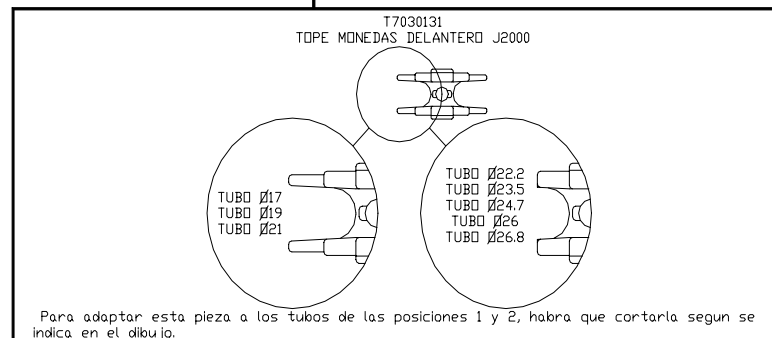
T7030131
TOPE MONEDAS DELANTERO J2000

TUBO Ø17
TUBO Ø19
TUBO Ø21

TUBO Ø22.2
TUBO Ø23.5
TUBO Ø24.7
TUBO Ø26
TUBO Ø26.8

Para adaptar esta pieza a los tubos de las posiciones 1 y 2, habra que cortarla segun se indica en el dibujo.